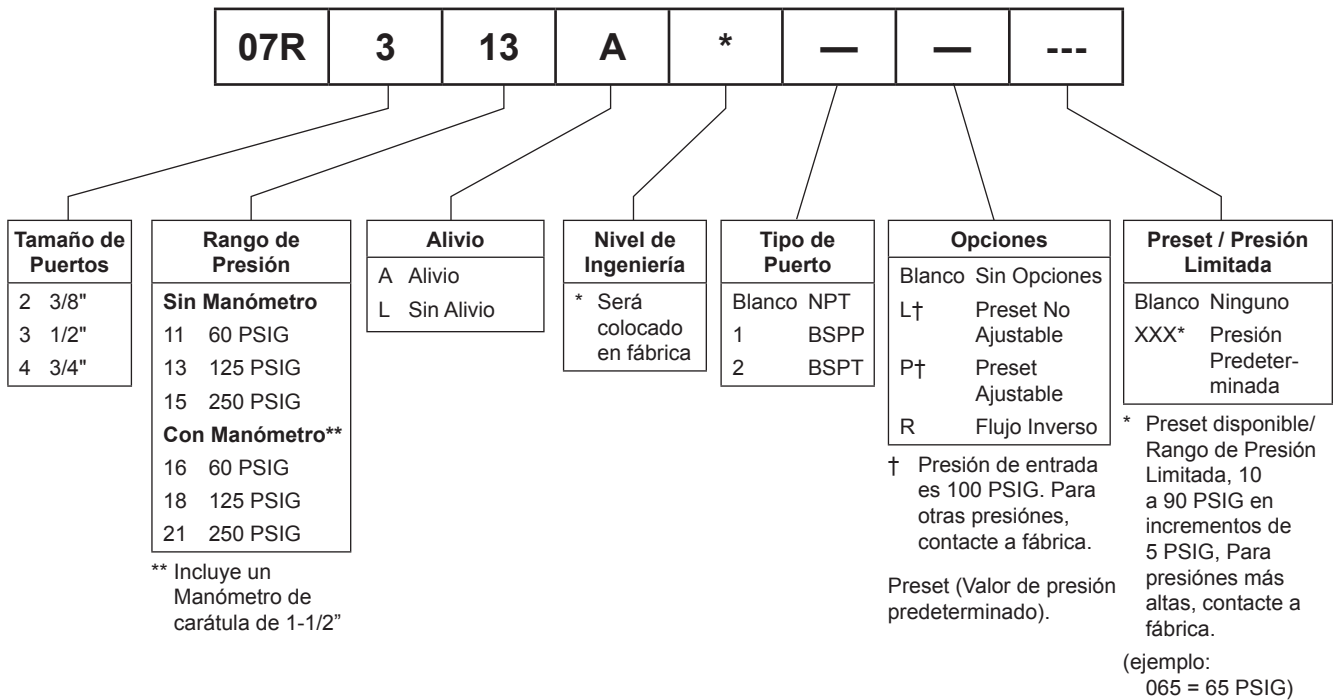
| 07R | 3 | 13 | A | * | — | — | --- |
|---|---|---|---|---|---|---|---|

**Tamaño de Puertos**

| | |
|---|---|
| 2 | 3/8" |
| 3 | 1/2" |
| 4 | 3/4" |

**Rango de Presión**

**Sin Manómetro**

| | |
|---|---|
| 11 | 60 PSIG |
| 13 | 125 PSIG |
| 15 | 250 PSIG |

**Con Manómetro****

| | |
|---|---|
| 16 | 60 PSIG |
| 18 | 125 PSIG |
| 21 | 250 PSIG |

** Incluye un Manómetro de carátula de 1-1/2"

**Alivio**

| | |
|---|---|
| A | Alivio |
| L | Sin Alivio |

**Nivel de Ingeniería**

* Será colocado en fábrica

**Tipo de Puerto**

| | |
|---|---|
| Blanco | NPT |
| 1 | BSPP |
| 2 | BSPT |

**Opciones**

| | |
|---|---|
| Blanco | Sin Opciones |
| L† | Preset No Ajustable |
| P† | Preset Ajustable |
| R | Flujo Inverso |

† Presión de entrada es 100 PSIG. Para otras presiónes, contacte a fábrica.

Preset (Valor de presión predeterminado).

**Preset / Presión Limitada**

| | |
|---|---|
| Blanco | Ninguno |
| XXX* | Presión Predeterminada |

* Preset disponible/ Rango de Presión Limitada, 10 a 90 PSIG en incrementos de 5 PSIG, Para presiónes más altas, contacte a fábrica.

(ejemplo: 065 = 65 PSIG)